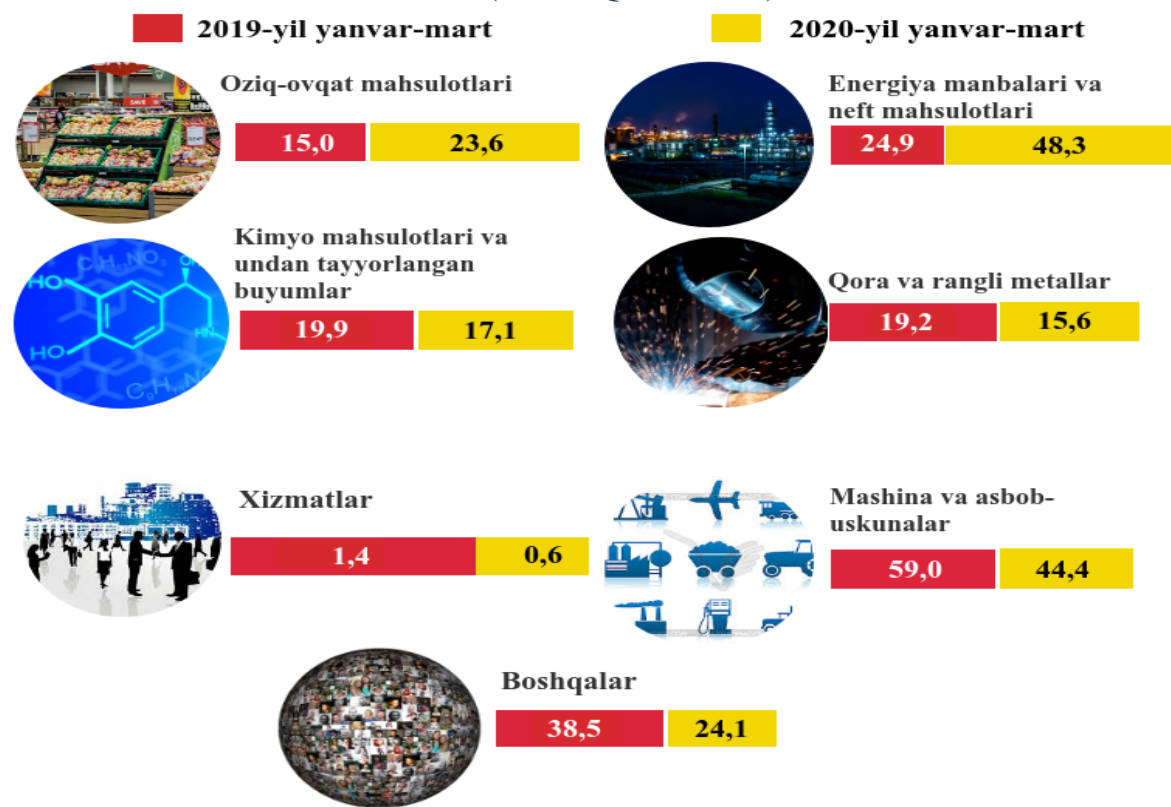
2019-yil yanvar-mart

2020-yil yanvar-mart

Oziq-ovqat mahsulotlari

15,0

23,6

Energiya manbalari va neft mahsulotlari

24,9

48,3

Kimyo mahsulotlari va undan tayyorlangan buyumlar

19,9

17,1

Qora va rangli metallar

19,2

15,6

Xizmatlar

1,4

0,6

Mashina va asbob-uskunalar

59,0

44,4

Boshqalar

38,5

24,1